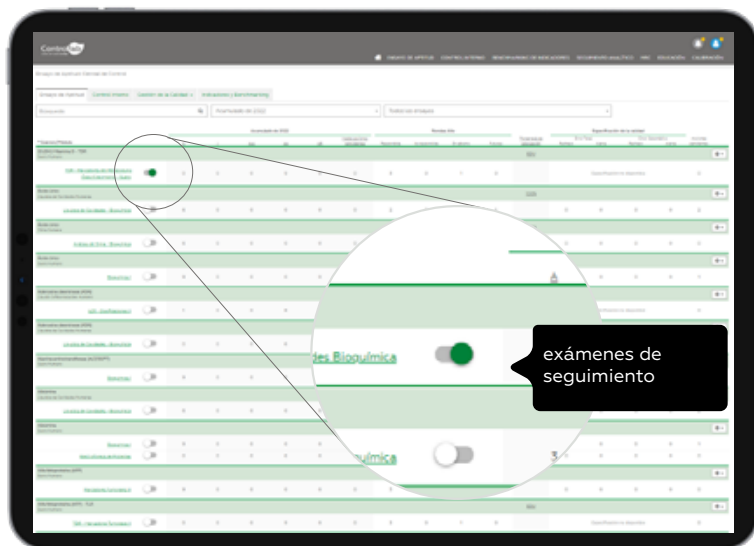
Control

ENSAYO DE APTITUD   CONTROL INTERNO   BENCHMARKING DE INDICADORES   DOCUMENTOS ANALÍTICOS   MRC   EDUCACIÓN   CALIBRACIÓN

Ensayo de Aptitud - Control de Control

Ensayo de Aptitud   Control Interno   Gestión de la Calidad   Indicadores y Benchmarking

Búsqueda   Inscripción de 2022   Todos los ensayos

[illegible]

des Bioquímica

exámenes de seguimiento

uímica

3